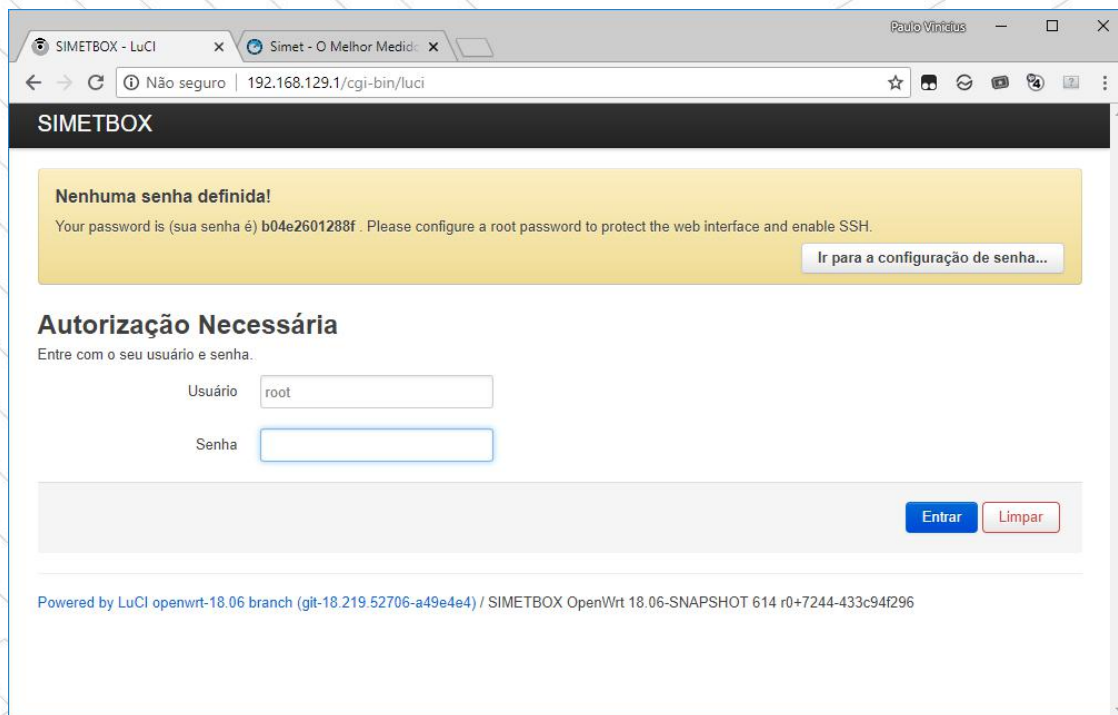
SIMETBOX - LuCI ×
Simet - O Melhor Medid ×
Paulo Vinicius
Não seguro | 192.168.129.1/cgi-bin/luci

SIMETBOX

Nenhuma senha definida!
Your password is (sua senha é) b04e2601288f . Please configure a root password to protect the web interface and enable SSH.
Ir para a configuração de senha...

Autorização Necessária
Entre com o seu usuário e senha.
Usuário root
Senha

Entrar Limpar

Powered by LuCI openwrt-18.06 branch (git-18.219.52706-a49e4e4) / SIMETBOX OpenWrt 18.06-SNAPSHOT 614 r0+7244-433c94f296